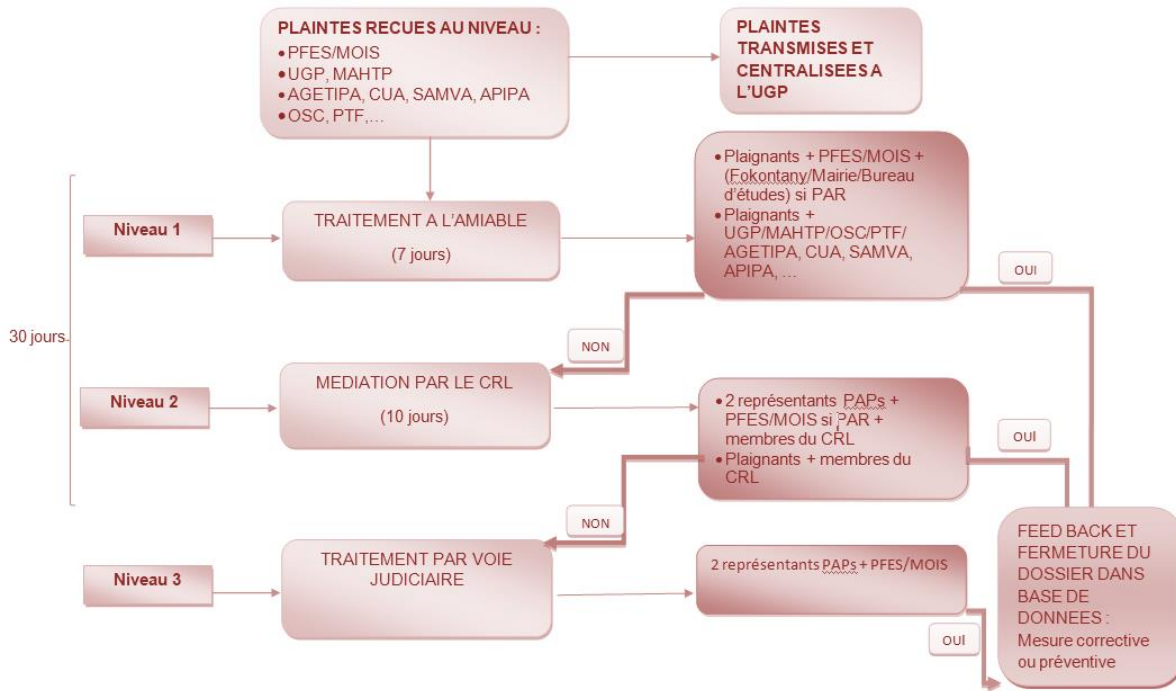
PLAINTES RECUES AU NIVEAU :
• PFES/MOIS
• UGP, MAHTP
• AGETIPA, CUA, SAMVA, APIPA
• OSC, PTF,…

PLAINTES TRANSMISES ET CENTRALISEES A L'UGP

30 jours

Niveau 1

TRAITEMENT A L'AMIABLE

(7 jours)

• Plaignants + PFES/MOIS + (Fokontany/Mairie/Bureau d'études) si PAR
• Plaignants + UGP/MAHTP/OSC/PTF/ AGETIPA, CUA, SAMVA, APIPA, …

OUI

NON

Niveau 2

MEDIATION PAR LE CRL

(10 jours)

• 2 représentants PAPs + PFES/MOIS si PAR + membres du CRL
• Plaignants + membres du CRL

OUI

NON

Niveau 3

TRAITEMENT PAR VOIE JUDICIAIRE

2 représentants PAPs + PFES/MOIS

OUI

FEED BACK ET FERMETURE DU DOSSIER DANS BASE DE DONNEES :
Mesure corrective ou préventive